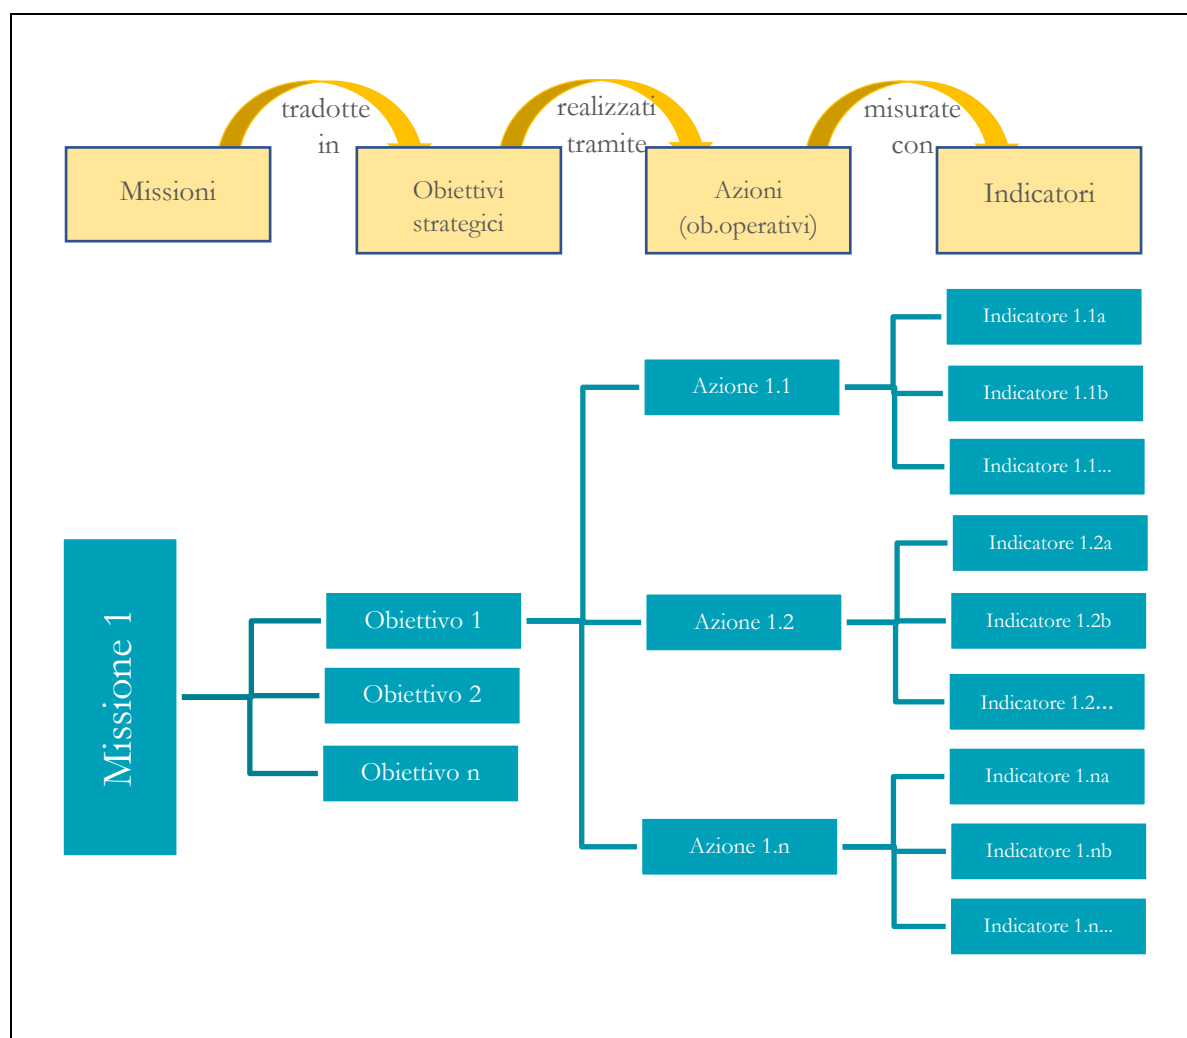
Missioni

tradotte in

Obiettivi strategici

realizzati tramite

Azioni (ob.operativi)

misurate con

Indicatori

Missione 1

Obiettivo 1

Obiettivo 2

Obiettivo n

Azione 1.1

Azione 1.2

Azione 1.n

Indicatore 1.1a

Indicatore 1.1b

Indicatore 1.1...

Indicatore 1.2a

Indicatore 1.2b

Indicatore 1.2...

Indicatore 1.na

Indicatore 1.nb

Indicatore 1.n...